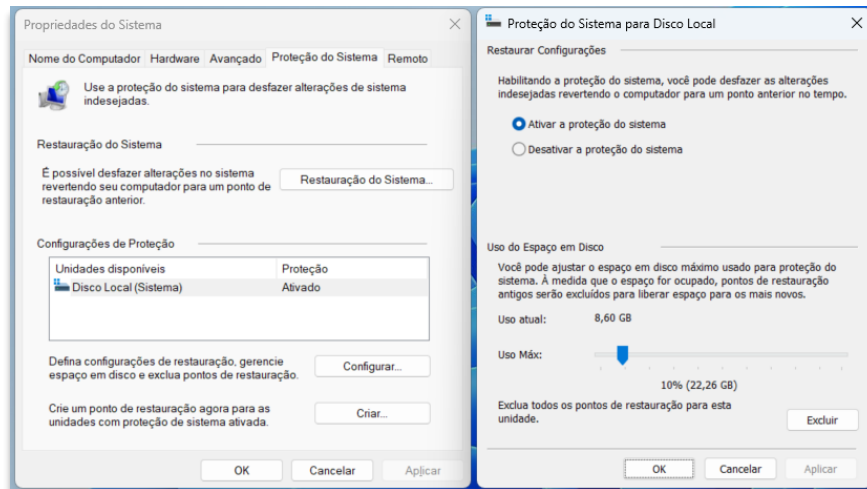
Propriedades do Sistema

Nome do Computador | Hardware | Avançado | Proteção do Sistema | Remoto

Use a proteção do sistema para desfazer alterações de sistema indesejadas.

Restauração do Sistema

É possível desfazer alterações no sistema revertendo seu computador para um ponto de restauração anterior.

Restauração do Sistema...

Configurações de Proteção

| Unidades disponíveis | Proteção |
|---|---|
| Disco Local (Sistema) | Ativado |

Defina configurações de restauração, gerencie espaço em disco e exclua pontos de restauração.

Configurar...

Crie um ponto de restauração agora para as unidades com proteção de sistema ativada.

Criar...

OK | Cancelar | Aplicar

Proteção do Sistema para Disco Local

Restaurar Configurações

Habilitando a proteção do sistema, você pode desfazer as alterações indesejadas revertendo o computador para um ponto anterior no tempo.

Ativar a proteção do sistema

Desativar a proteção do sistema

Uso do Espaço em Disco

Você pode ajustar o espaço em disco máximo usado para proteção do sistema. À medida que o espaço for ocupado, pontos de restauração antigos serão excluídos para liberar espaço para os mais novos.

Uso atual: 8,60 GB

Uso Máx:

10% (22,26 GB)

Exclua todos os pontos de restauração para esta unidade.

Excluir

OK | Cancelar | Aplicar